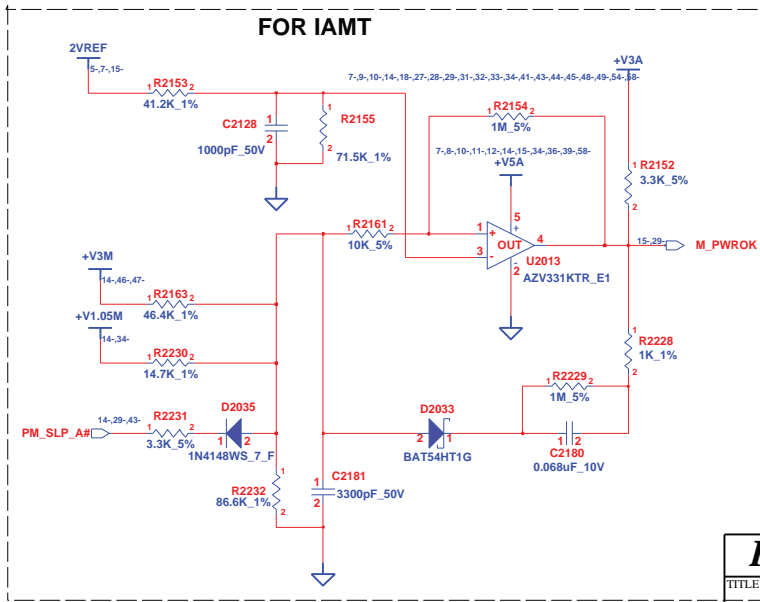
FOR IAMT

2VREF
5-,7-,15-
1 R2153 2
41.2K_1%

7-,9-,10-,14-,18-,27-,28-,29-,31-,32-,33-,34-,41-,43-,44-,45-,48-,49-,54-,58-
+V3A

C2128 1 2
1000pF_50V

R2155 1 2
71.5K_1%

1 R2154 2
1M_5%

7-,8-,10-,11-,12-,14-,15-,34-,36-,39-,58-
+V5A

R2152 1 2
3.3K_5%

1 R2161 2
10K_5%

1 + 3 - 5 OUT 4 2
U2013
AZV331KTR_E1

15-,29-
M_PWROK

+V3M
14-,46-,47-
1 R2163 2
46.4K_1%

+V1.05M
14-,34-
1 R2230 2
14.7K_1%

R2228 1 2
1K_1%

1 R2229 2
1M_5%

PM_SLP_A#
14-,29-,43-
R2231
3.3K_5%

D2035
1 2
1N4148WS_7_F

D2033
2 1
BAT54HT1G

C2180
1 2
0.068uF_10V

C2181 1 2
3300pF_50V

R2232 1 2
86.6K_1%

TITLE